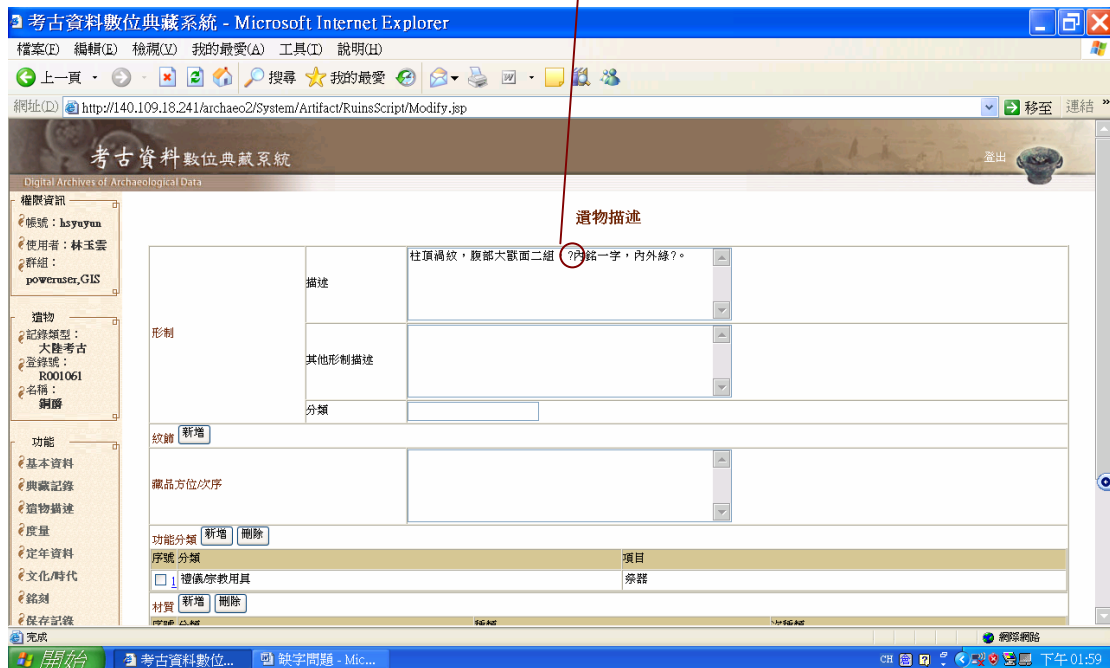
考古資料數位典藏系統 - Microsoft Internet Explorer

檔案(F) 編輯(E) 檢視(V) 我的最愛(A) 工具(T) 說明(H)

上一頁 搜尋 我的最愛

網址(D) http://140.109.18.241/archaeo2/System/Artifact/RuinsScript/Modify.jsp 移至 連結

考古資料數位典藏系統
Digital Archives of Archaeological Data

登出

權限資訊
帳號：hsyuyun
使用者：林玉雲
群組：
poweruser,GIS

遺物
記錄類型：
大陸考古
登錄號：
R001061
名稱：
銅爵

功能
基本資料
典藏記錄
遺物描述
度量
定年資料
文化/時代
銘刻
保存記錄

遺物描述

| 形制 | 描述 | 柱頂渦紋，腹部大獸面二組，?內銘一字，內外緣?。 |
|---|---|---|
| | 其他形制描述 | |
| | 分類 | |

紋飾 新增

| 織品方位/次序 | |
|---|---|

功能分類 新增 刪除

| 序號 分類 | 項目 |
|---|---|
| 1 禮儀/宗教用具 | 祭器 |

材質 新增 刪除

完成 網際網路

開始 考古資料數位... 缺字問題 - Mic... CH 下午 01:59